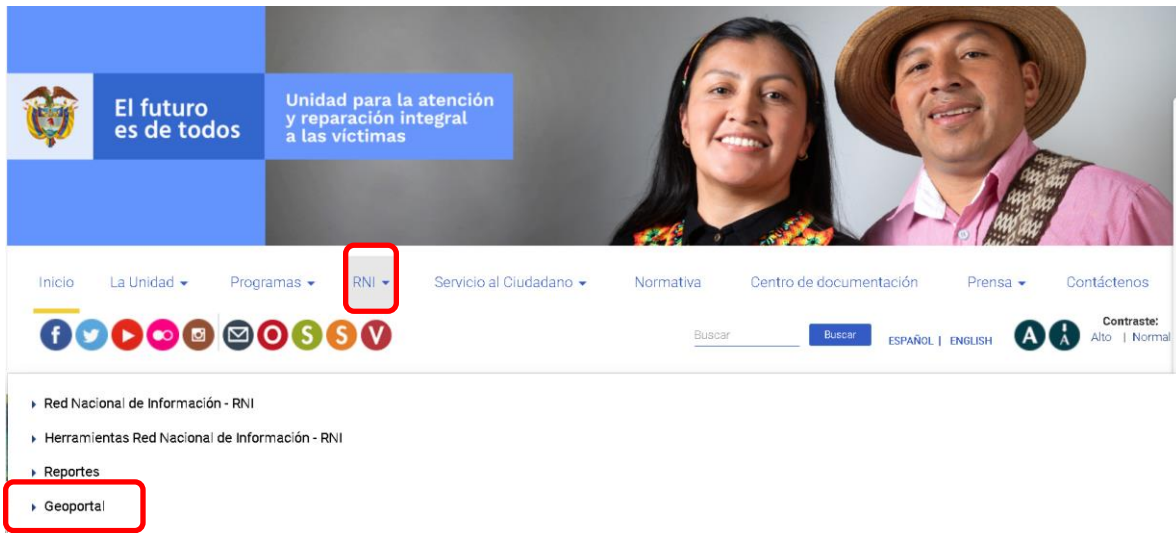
El futuro es de todos

Unidad para la atención y reparación integral a las víctimas

Inicio La Unidad Programas RNI Servicio al Ciudadano Normativa Centro de documentación Prensa Contáctenos

O S S V

Buscar Buscar ESPAÑOL | ENGLISH

Contraste: Alto | Normal

Red Nacional de Información - RNI

Herramientas Red Nacional de Información - RNI

Reportes

Geoportal